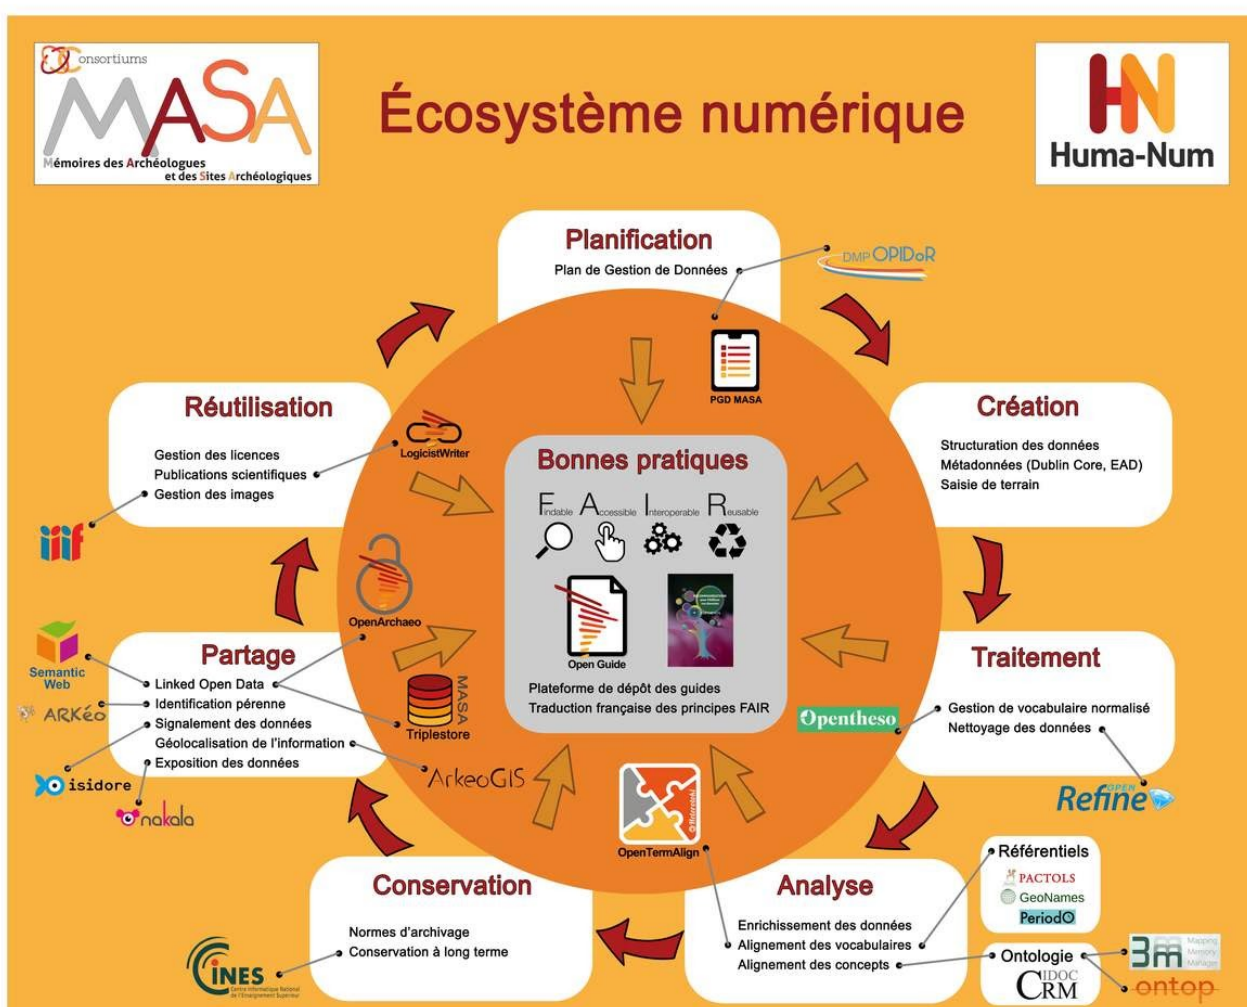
Consortiums
MASA
Mémoires des Archéologues et des Sites Archéologiques

Écosystème numérique

HN
Huma-Num

Planification
Plan de Gestion de Données

DMP OPIDoR

PGD MASA

Création
Structuration des données
Métadonnées (Dublin Core, EAD)
Saisie de terrain

Traitement
Gestion de vocabulaire normalisé
Nettoyage des données

Opentheso

OPEN Refine

Analyse
Enrichissement des données
Alignement des vocabulaires
Alignement des concepts

Référentiels
PACTOLS
GeoNames
PeriodO

Ontologie
CIDOC CRM

3M Mapping Memory Manager

ontop

OpenTermAlign

Conservation
Normes d'archivage
Conservation à long terme

CINES Centre Informatique National de l'Enseignement Supérieur

Partage
Linked Open Data
Identification pérenne
Signalement des données
Géolocalisation de l'information
Exposition des données

Semantic Web
ARKéo
isidore
nakala

OpenArchaeo

MASA Triplestore

ArkeoGIS

Réutilisation
Gestion des licences
Publications scientifiques
Gestion des images

iiif

LogicistWriter

Bonnes pratiques
Findable Accessible Interoperable Reusable

Open Guide

Plateforme de dépôt des guides
Traduction française des principes FAIR